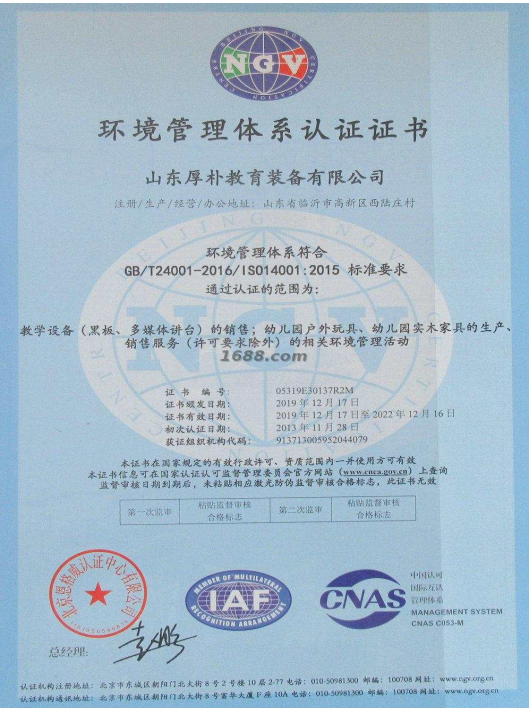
NGV

环境管理体系认证证书

山东厚朴教育装备有限公司

注册/生产/经营/办公地址：山东省临沂市高新区西陆庄村

环境管理体系符合
GB/T24001-2016/ISO14001:2015 标准要求
通过认证的范围为：

教学设备（黑板、多媒体讲台）的销售；幼儿园户外玩具、幼儿园实木家具的生产、销售服务（许可要求除外）的相关环境管理活动

1688.com

证书编号：05319E30137R2M
证书颁发日期：2019 年 12 月 17 日
证书有效日期：2019 年 12 月 17 日至 2022 年 12 月 16 日
初次认证日期：2013 年 11 月 28 日
获证组织机构代码：913713005952044079

本证书在国家规定的有效行政许可、资质范围内一并使用方可有效
本证书信息可在国家认证认可监督管理委员会官方网站（www.cnca.gov.cn）上查询
监督审核日期到期后，未粘贴相应激光防伪监督审核合格标志，此证书无效

| 第一次监审 | 粘贴监督审核合格标志 | 第二次监审 | 粘贴监督审核合格标志 |
|---|---|---|---|

北京恩格威认证中心有限公司

IAF
MEMBER OF MULTILATERAL RECOGNITION ARRANGEMENT

CNAS
中国认可
国际互认
管理体系
MANAGEMENT SYSTEM
CNAS C053-M

总经理：

认证机构注册地址：北京市东城区朝阳门北大街 8 号 2 号楼 10 层 2-77 电话：010-50981300 邮编：100708 网址：www.ngv.org.cn
认证机构办公地址：北京市东城区朝阳门北大街 8 号富华大厦 F 座 10A 电话：010-50981300 邮编：100708 网址：www.ngv.org.cn